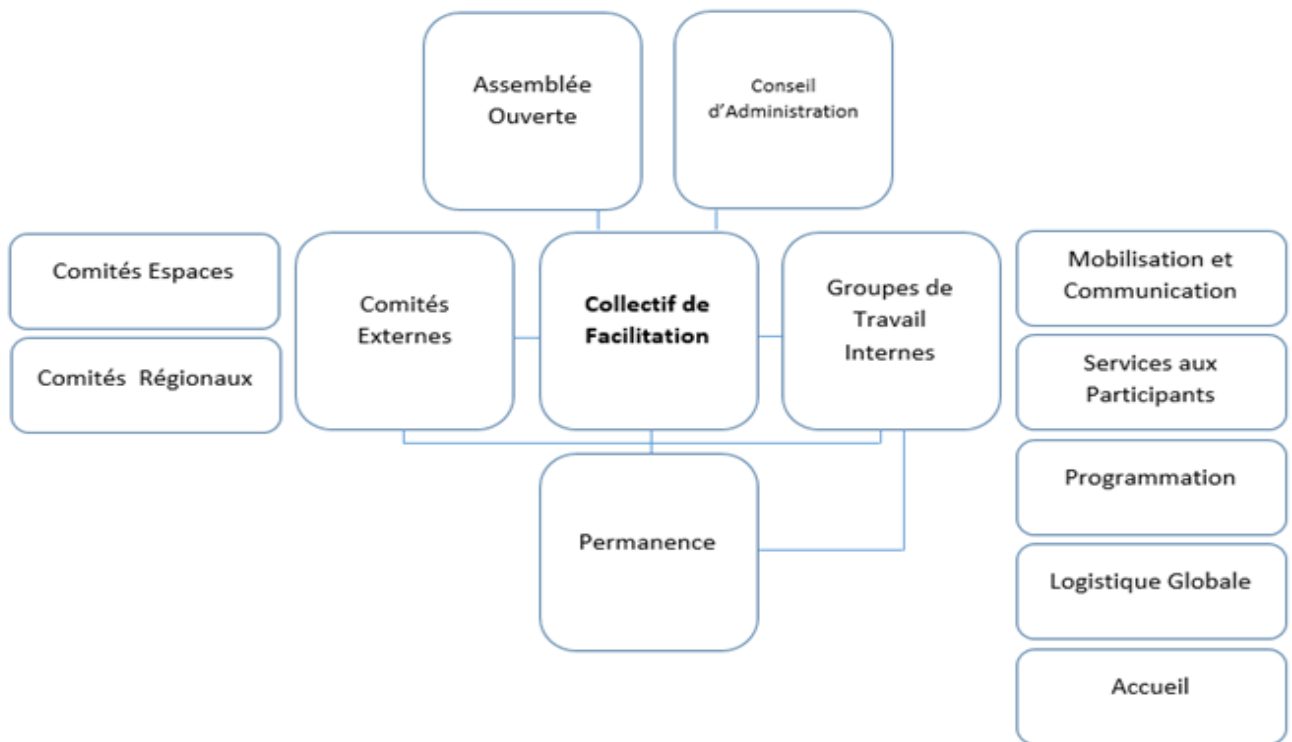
Assemblée Ouverte

Conseil d'Administration

Comités Espaces

Comités Régionaux

Comités Externes

**Collectif de Facilitation**

Groupes de Travail Internes

Mobilisation et Communication

Services aux Participants

Programmation

Logistique Globale

Accueil

Permanence